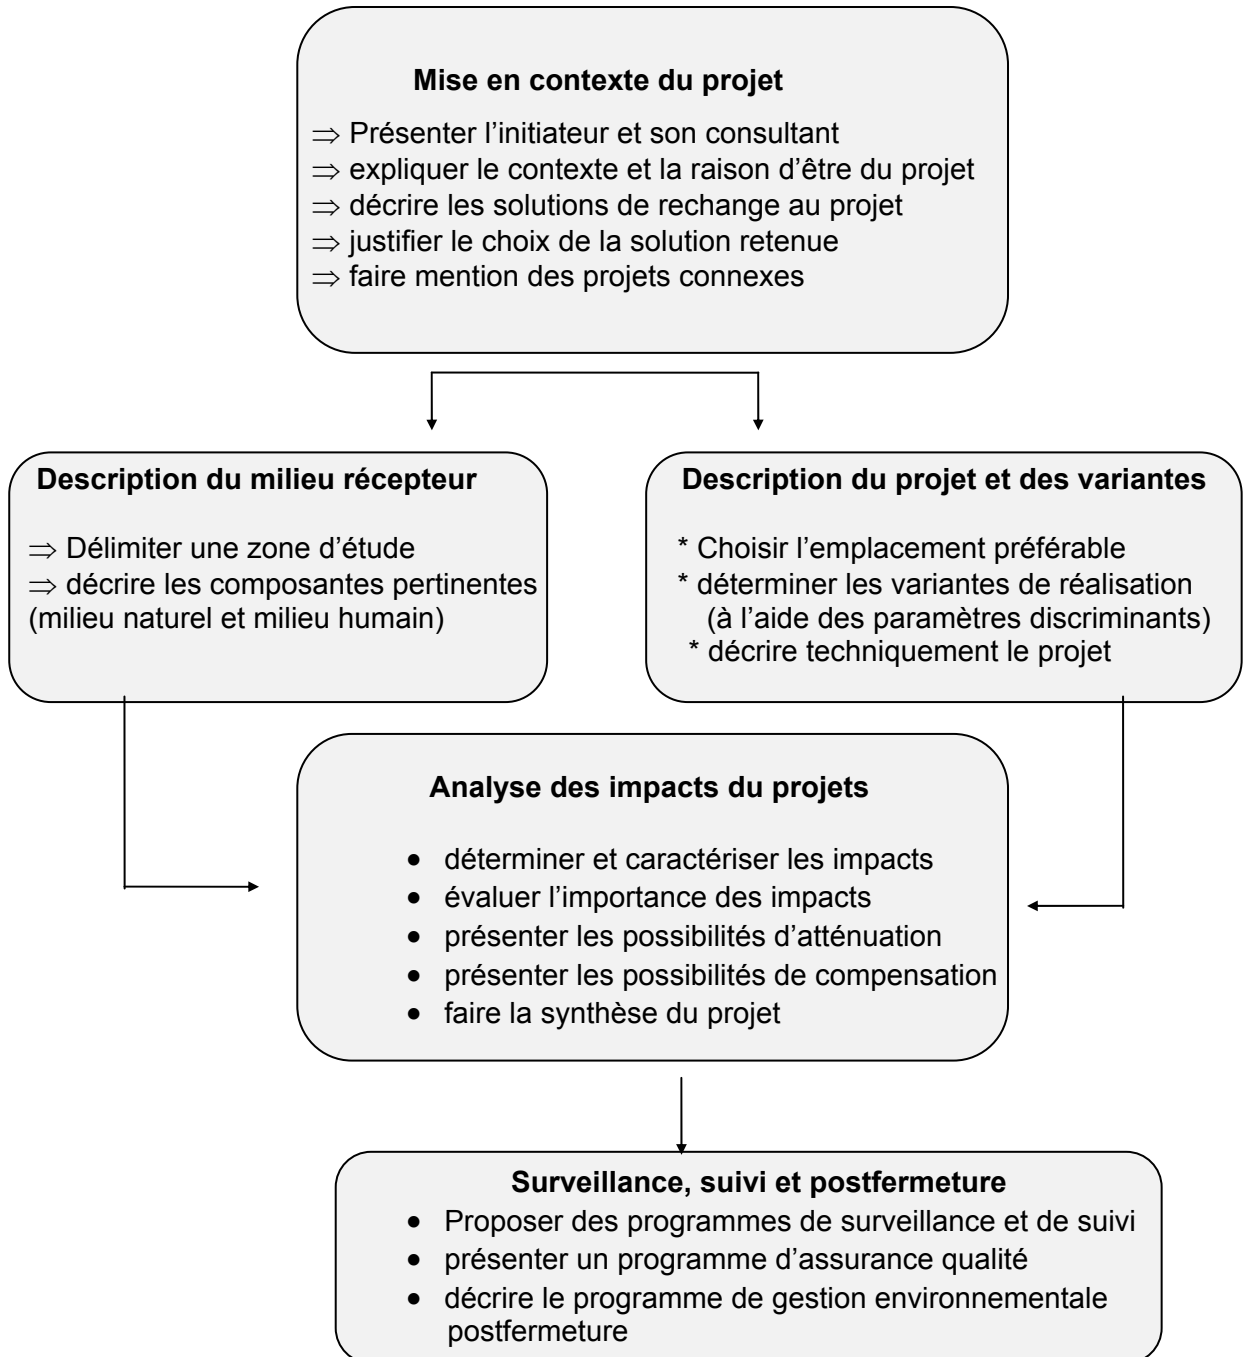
Mise en contexte du projet

⇒ Présenter l'initiateur et son consultant
⇒ expliquer le contexte et la raison d'être du projet
⇒ décrire les solutions de rechange au projet
⇒ justifier le choix de la solution retenue
⇒ faire mention des projets connexes

Description du milieu récepteur

⇒ Délimiter une zone d'étude
⇒ décrire les composantes pertinentes (milieu naturel et milieu humain)

Description du projet et des variantes

* Choisir l'emplacement préférable
* déterminer les variantes de réalisation (à l'aide des paramètres discriminants)
* décrire techniquement le projet

Analyse des impacts du projets

• déterminer et caractériser les impacts
• évaluer l'importance des impacts
• présenter les possibilités d'atténuation
• présenter les possibilités de compensation
• faire la synthèse du projet

Surveillance, suivi et postfermeture

• Proposer des programmes de surveillance et de suivi
• présenter un programme d'assurance qualité
• décrire le programme de gestion environnementale postfermeture